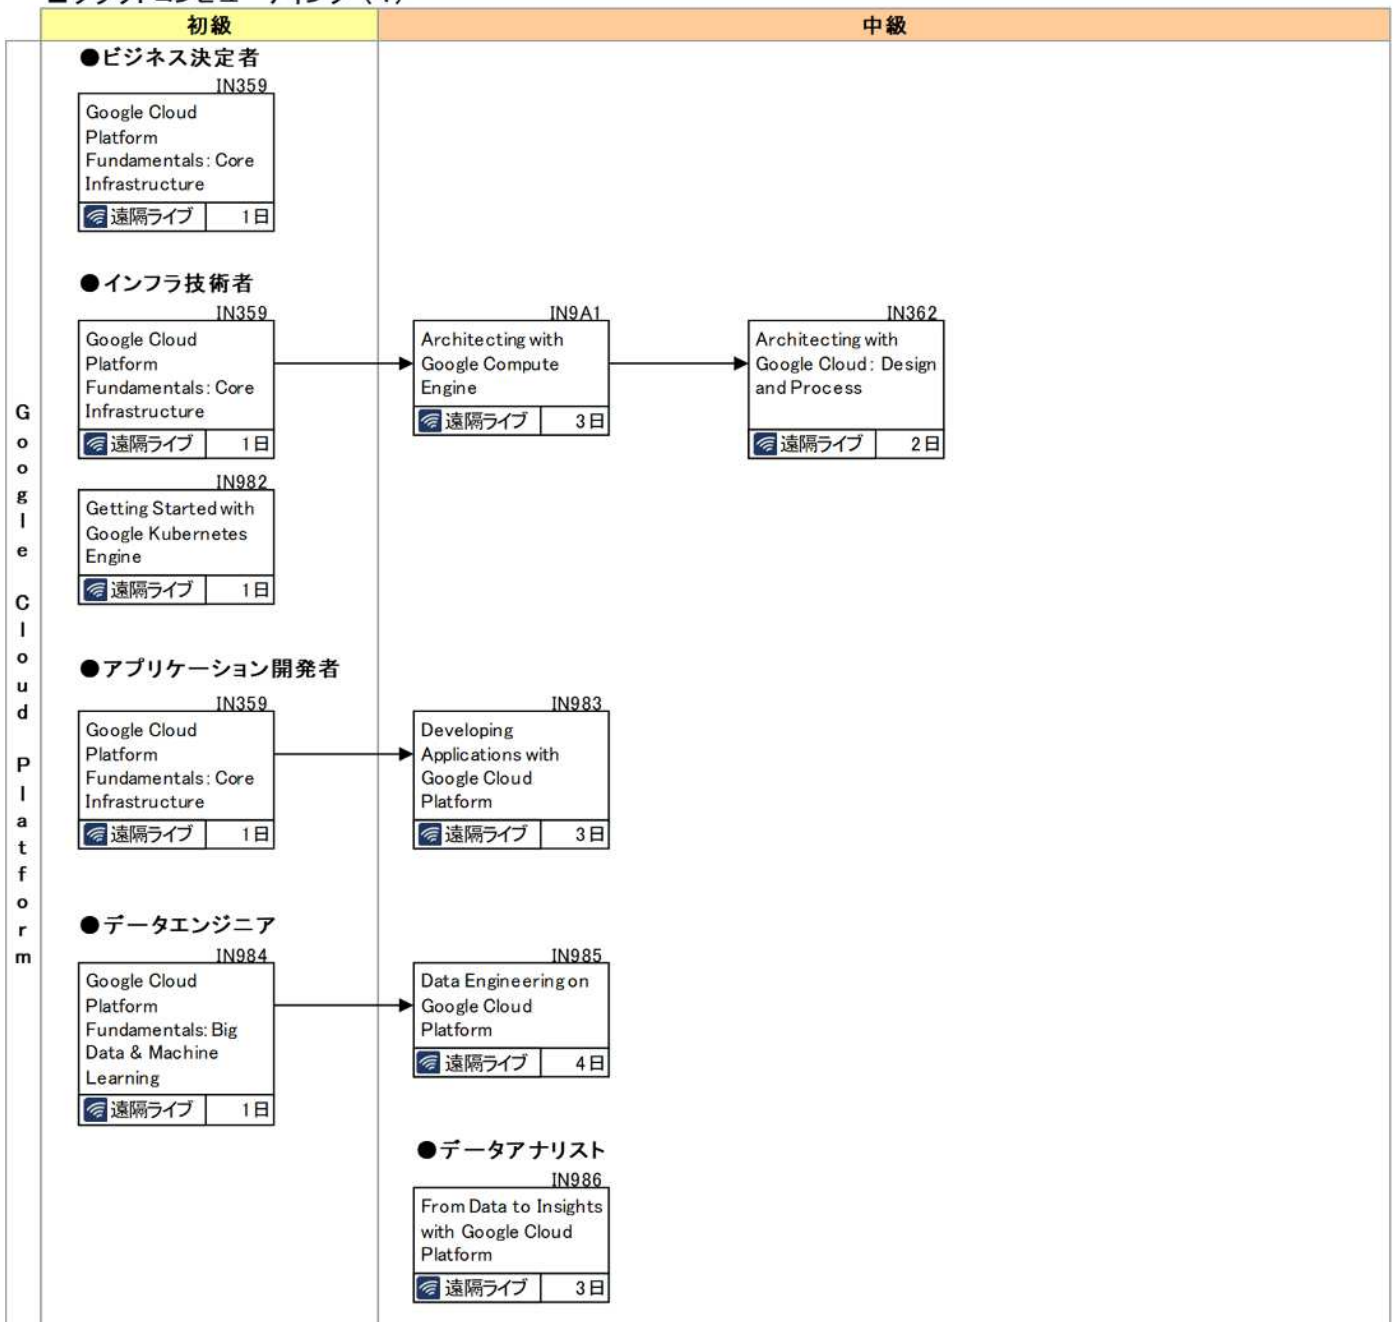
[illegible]

初級

中級

Google Cloud Platform

●ビジネス決定者

IN359
Google Cloud Platform Fundamentals: Core Infrastructure
遠隔ライブ 1日

●インフラ技術者

IN359
Google Cloud Platform Fundamentals: Core Infrastructure
遠隔ライブ 1日

IN9A1
Architecting with Google Compute Engine
遠隔ライブ 3日

IN362
Architecting with Google Cloud: Design and Process
遠隔ライブ 2日

IN982
Getting Started with Google Kubernetes Engine
遠隔ライブ 1日

●アプリケーション開発者

IN359
Google Cloud Platform Fundamentals: Core Infrastructure
遠隔ライブ 1日

IN983
Developing Applications with Google Cloud Platform
遠隔ライブ 3日

●データエンジニア

IN984
Google Cloud Platform Fundamentals: Big Data & Machine Learning
遠隔ライブ 1日

IN985
Data Engineering on Google Cloud Platform
遠隔ライブ 4日

●データアナリスト

IN986
From Data to Insights with Google Cloud Platform
遠隔ライブ 3日